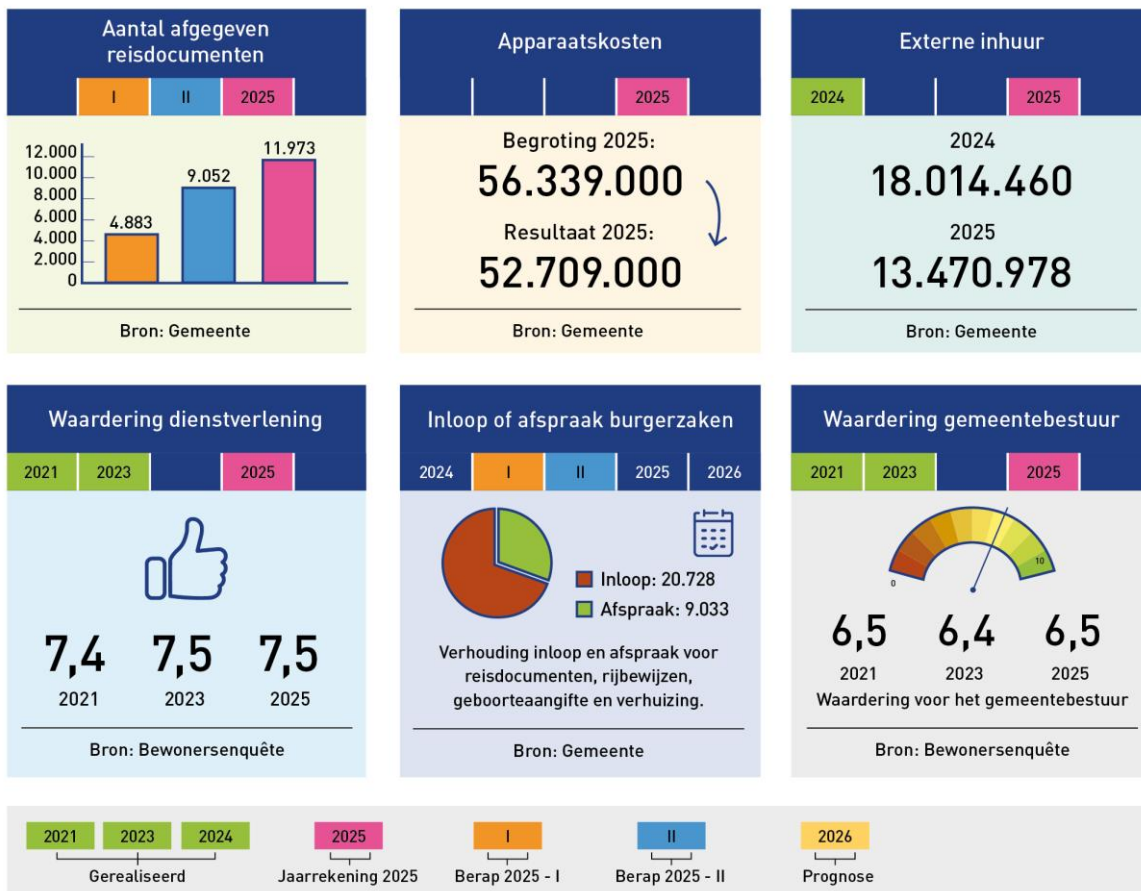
Aantal afgegeven reisdocumenten

I | II | 2025

12.000
10.000
8.000
6.000
4.000
2.000
0

4.883
9.052
11.973

Bron: Gemeente

Apparaatskosten

2025

Begroting 2025:
56.339.000
Resultaat 2025:
52.709.000

Bron: Gemeente

Externe inhuur

2024 | 2025

2024
18.014.460
2025
13.470.978

Bron: Gemeente

Waardering dienstverlening

2021 | 2023 | 2025

7,4
2021
7,5
2023
7,5
2025

Bron: Bewonersenquête

Inloop of afspraak burgerzaken

2024 | I | II | 2025 | 2026

Inloop: 20.728
Afspraak: 9.033

Verhouding inloop en afspraak voor reisdocumenten, rijbewijzen, geboorteaangifte en verhuizing.

Bron: Gemeente

Waardering gemeentebestuur

2021 | 2023 | 2025

0
10

6,5
2021
6,4
2023
6,5
2025
Waardering voor het gemeentebestuur

Bron: Bewonersenquête

2021 | 2023 | 2024
Gerealiseerd
2025
Jaarrekening 2025
I
Berap 2025 - I
II
Berap 2025 - II
2026
Prognose